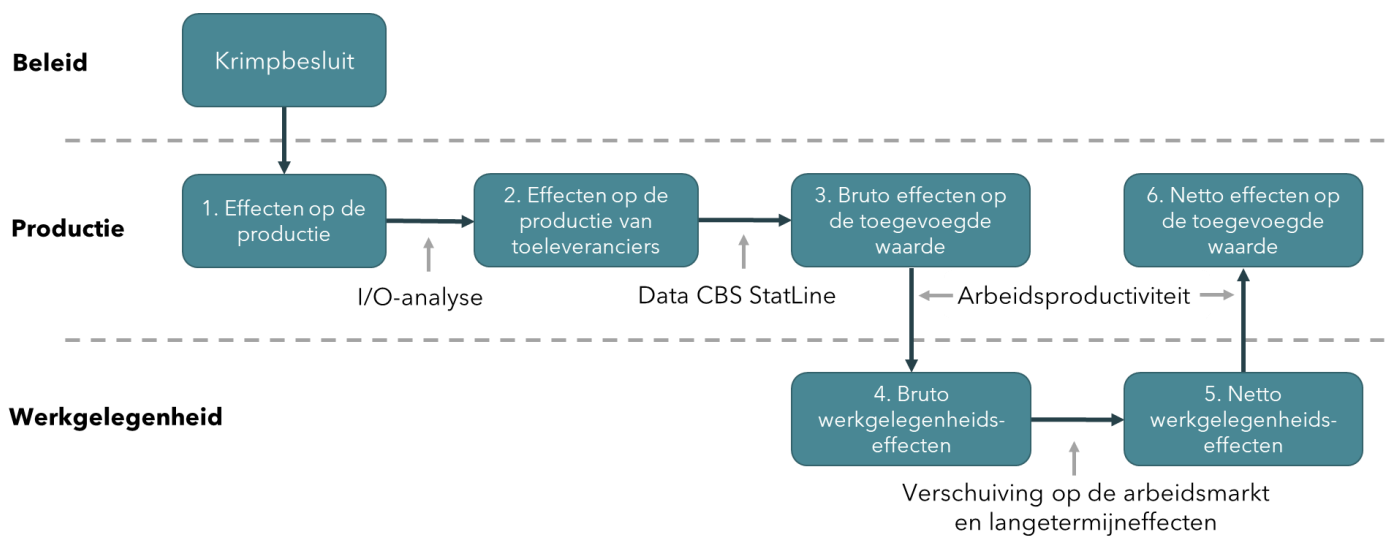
Beleid

Krimpbesluit

Productie

1. Effecten op de productie

I/O-analyse

2. Effecten op de productie van toeleveranciers

Data CBS StatLine

3. Bruto effecten op de toegevoegde waarde

Arbeidsproductiviteit

6. Netto effecten op de toegevoegde waarde

Werkgelegenheid

4. Bruto werkgelegenheids-effecten

5. Netto werkgelegenheids-effecten

Verschuiving op de arbeidsmarkt en langetermijneffecten